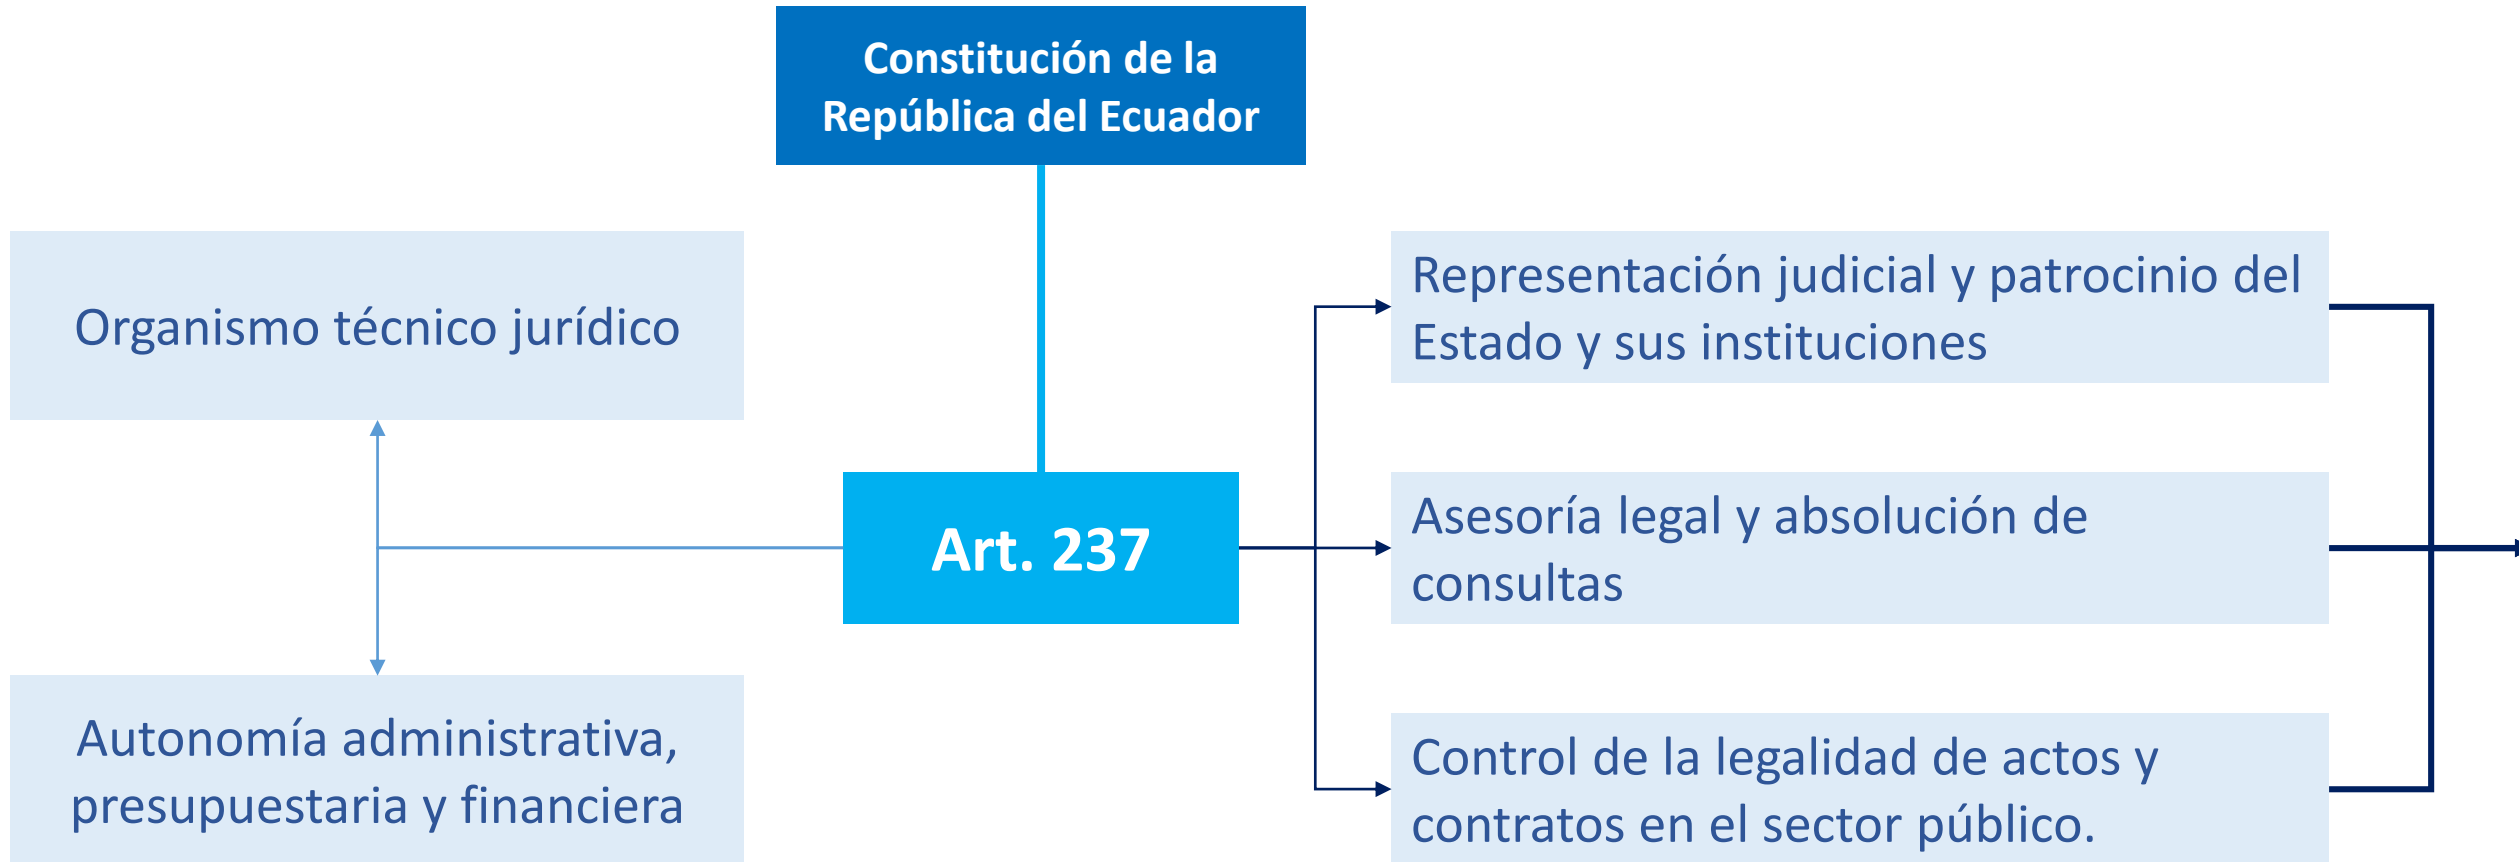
Constitución de la República del Ecuador

Organismo técnico jurídico

Art. 237

Autonomía administrativa, presupuestaria y financiera

Representación judicial y patrocinio del Estado y sus instituciones

Asesoría legal y absolución de consultas

Control de la legalidad de actos y contratos en el sector público.